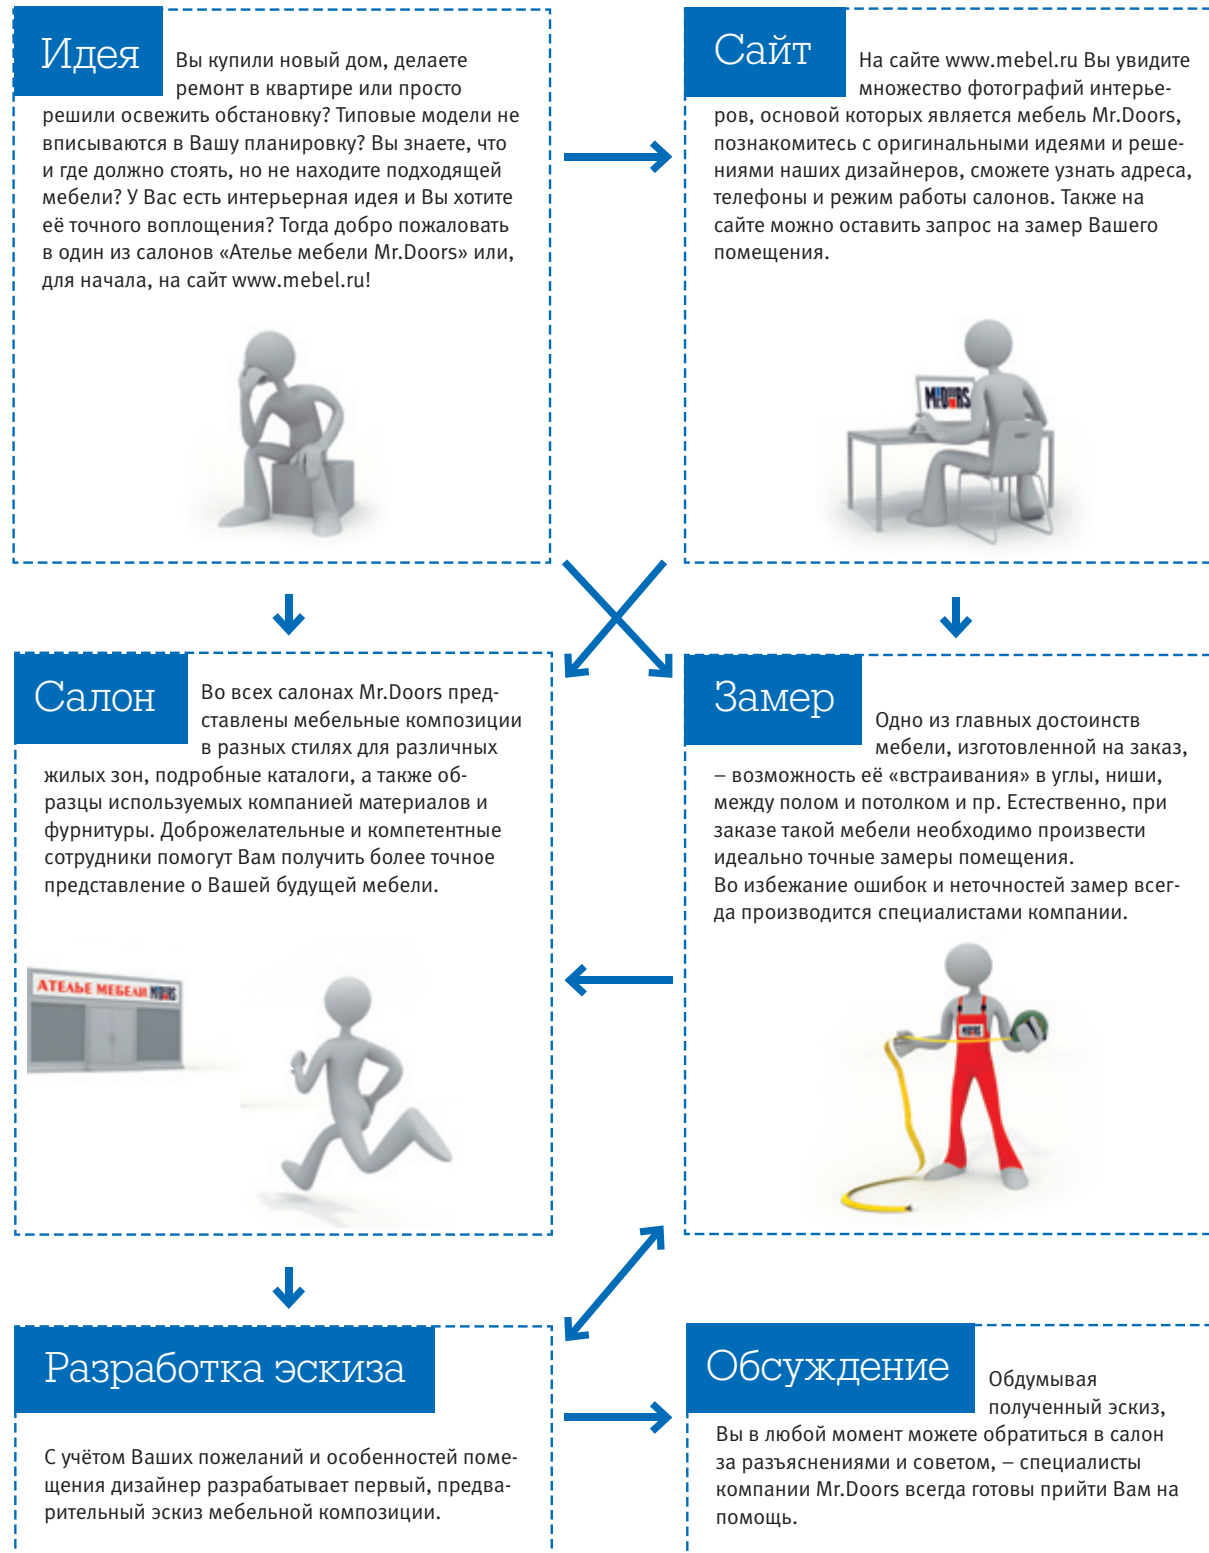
Идея

Вы купили новый дом, делаете ремонт в квартире или просто решили освежить обстановку? Типовые модели не вписываются в Вашу планировку? Вы знаете, что и где должно стоять, но не находите подходящей мебели? У Вас есть интерьерная идея и Вы хотите её точного воплощения? Тогда добро пожаловать в один из салонов «Ателье мебели Mr.Doors» или, для начала, на сайт www.mebel.ru!

Сайт

На сайте www.mebel.ru Вы увидите множество фотографий интерьеров, основой которых является мебель Mr.Doors, познакомитесь с оригинальными идеями и решениями наших дизайнеров, сможете узнать адреса, телефоны и режим работы салонов. Также на сайте можно оставить запрос на замер Вашего помещения.

MrDOORS

Салон

Во всех салонах Mr.Doors представлены мебельные композиции в разных стилях для различных жилых зон, подробные каталоги, а также образцы используемых компанией материалов и фурнитуры. Доброжелательные и компетентные сотрудники помогут Вам получить более точное представление о Вашей будущей мебели.

АТЕЛЬЕ МЕБЕЛИ MrDOORS

Замер

Одно из главных достоинств мебели, изготовленной на заказ, – возможность её «встраивания» в углы, ниши, между полом и потолком и пр. Естественно, при заказе такой мебели необходимо произвести идеально точные замеры помещения.
Во избежание ошибок и неточностей замер всегда производится специалистами компании.

MrDOORS

Разработка эскиза

С учётом Ваших пожеланий и особенностей помещения дизайнер разрабатывает первый, предварительный эскиз мебельной композиции.

Обсуждение

Обдумывая полученный эскиз, Вы в любой момент можете обратиться в салон за разъяснениями и советом, – специалисты компании Mr.Doors всегда готовы прийти Вам на помощь.